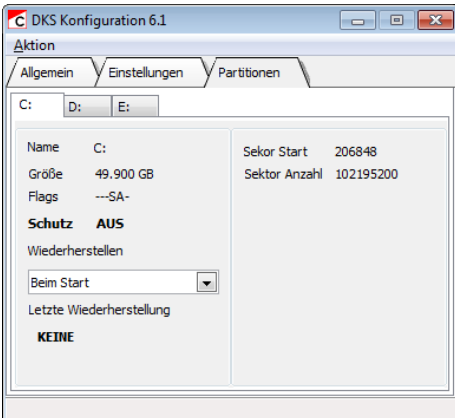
C DKS Konfiguration 6.1

Aktion

Allgemein | Einstellungen | Partitionen

C: | D: | E:

Name C:
Größe 49.900 GB
Flags ---SA-

Schutz AUS

Wiederherstellen

Beim Start

Letzte Wiederherstellung

KEINE

Sekor Start 206848
Sektor Anzahl 102195200